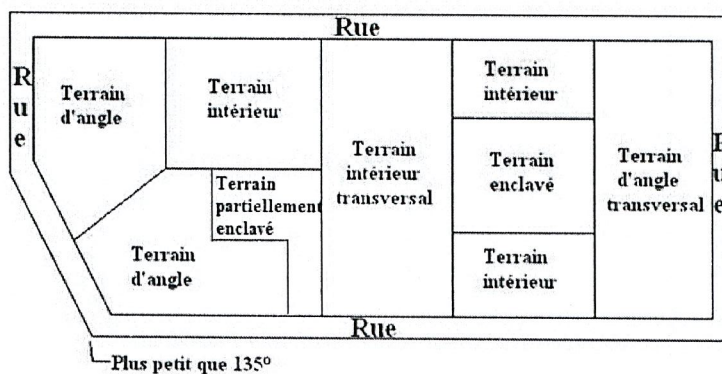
Rue

Rue

Terrain d'angle

Terrain intérieur

Terrain partiellement enclavé

Terrain d'angle

Terrain intérieur transversal

Terrain intérieur

Terrain enclavé

Terrain intérieur

Terrain d'angle transversal

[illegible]ue

Rue

Plus petit que 135°